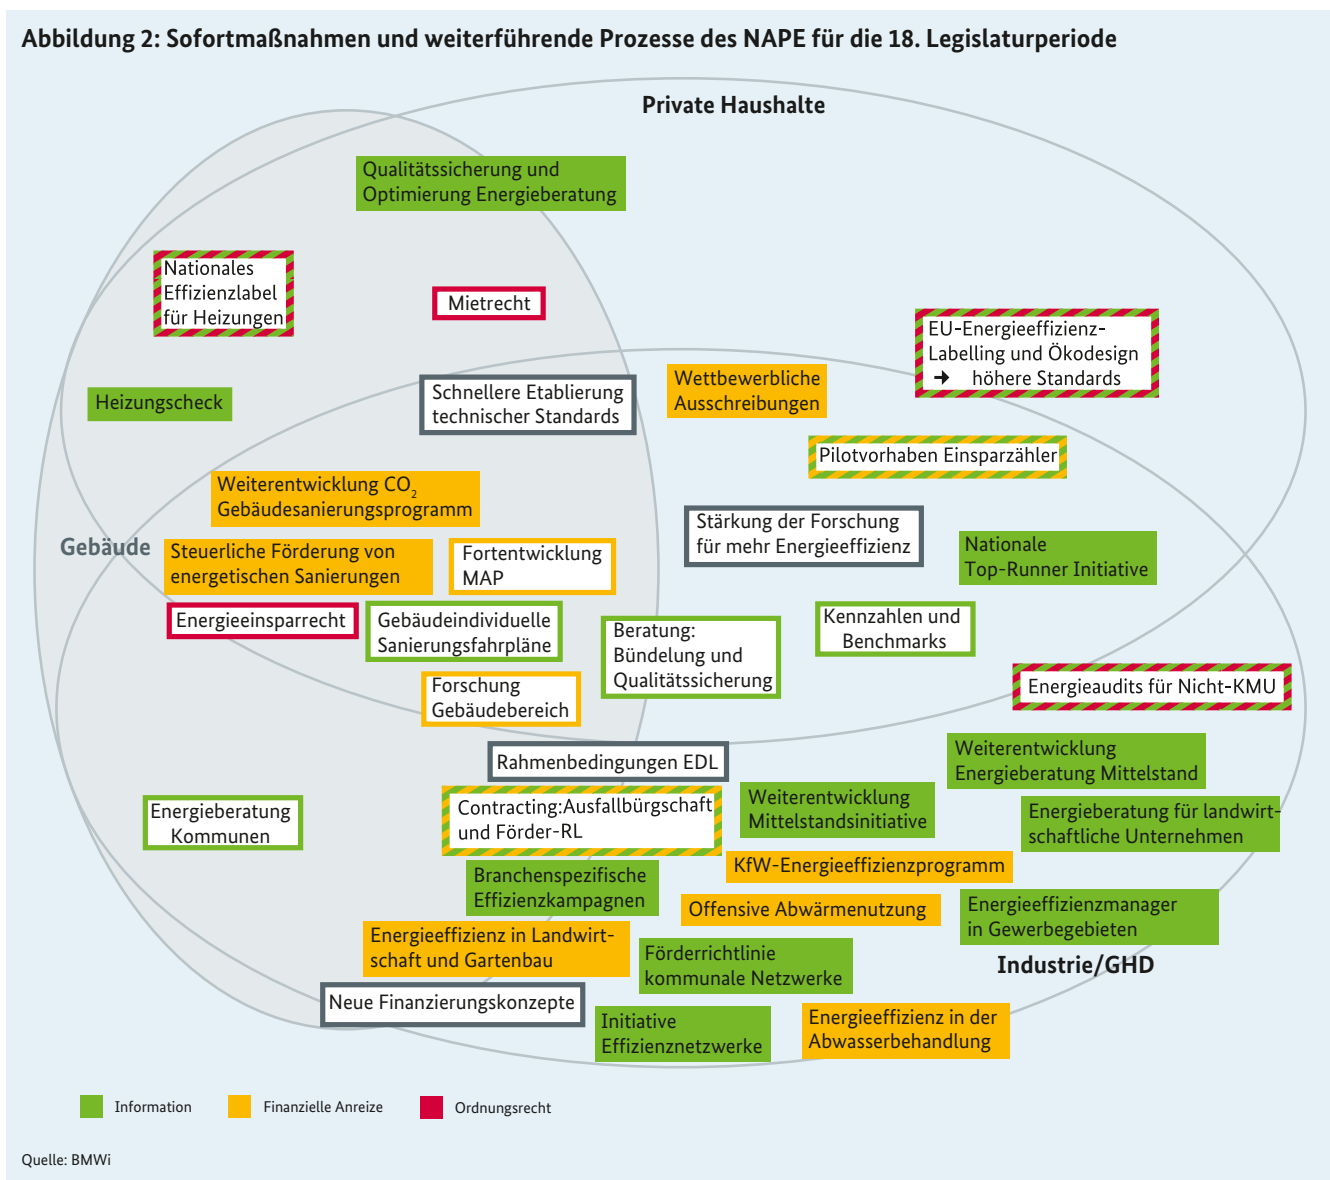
Abbildung 2: Sofortmaßnahmen und weiterführende Prozesse des NAPE für die 18. Legislaturperiode

Private Haushalte

Qualitätssicherung und Optimierung Energieberatung

Nationales Effizienzlabel für Heizungen

Mietrecht

EU-Energieeffizienz-Labelling und Ökodesign → höhere Standards

Heizungscheck

Schnellere Etablierung technischer Standards

Wettbewerbliche Ausschreibungen

Pilotvorhaben Einsparzähler

Weiterentwicklung $CO_2$ Gebäudesanierungsprogramm

Stärkung der Forschung für mehr Energieeffizienz

Nationale Top-Runner Initiative

Gebäude

Steuerliche Förderung von energetischen Sanierungen

Fortentwicklung MAP

Energieeinsparrecht

Gebäudeindividuelle Sanierungsfahrpläne

Beratung: Bündelung und Qualitätssicherung

Kennzahlen und Benchmarks

Energieaudits für Nicht-KMU

Forschung Gebäudebereich

Rahmenbedingungen EDL

Weiterentwicklung Energieberatung Mittelstand

Energieberatung Kommunen

Contracting:Ausfallbürgschaft und Förder-RL

Weiterentwicklung Mittelstandsinitiative

Energieberatung für landwirtschaftliche Unternehmen

KfW-Energieeffizienzprogramm

Branchenspezifische Effizienzkampagnen

Offensive Abwärmenutzung

Energieeffizienzmanager in Gewerbegebieten

Energieeffizienz in Landwirtschaft und Gartenbau

Förderrichtlinie kommunale Netzwerke

Industrie/GHD

Neue Finanzierungskonzepte

Initiative Effizienznetzwerke

Energieeffizienz in der Abwasserbehandlung

Information Finanzielle Anreize Ordnungsrecht

Quelle: BMWi